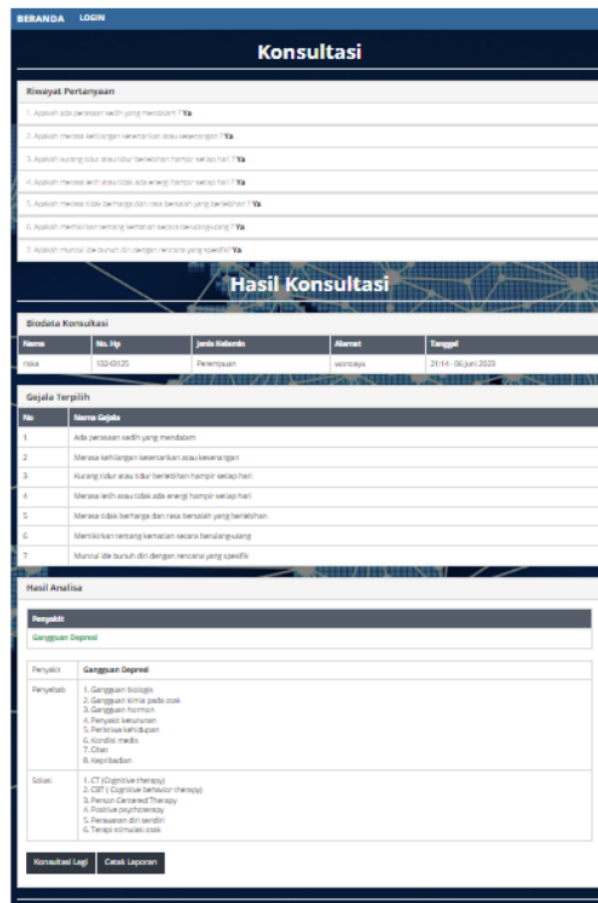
BERANDA LOGIN

Konsultasi

Riwayat Pertanyaan

1. Apakah ada perasaan sedih yang mendalam ? Ya

2. Apakah merasa kehilangan ketertarikan atau kesenangan ? Ya

3. Apakah kurang tidur atau tidur berlebihan hampir setiap hari ? Ya

4. Apakah merasa letih atau tidak ada energi hampir setiap hari ? Ya

5. Apakah merasa tidak berharga dan rasa bersalah yang berlebihan ? Ya

6. Apakah memikirkan tentang kematian secara berulang-ulang ? Ya

7. Apakah muncul ide bunuh diri dengan rencana yang spesifik? Ya

Hasil Konsultasi

Biodata Konsultasi

| Nama | No. Hp | Jenis Kelamin | Alamat | Tanggal |
|---|---|---|---|---|
| nika | 10243135 | Perempuan | wonosari | 21:14 - 06 Juni 2020 |

Gejala Terpilih

| No | Nama Gejala |
|---|---|
| 1 | Ada perasaan sedih yang mendalam |
| 2 | Merasa kehilangan ketertarikan atau kesenangan |
| 3 | Kurang tidur atau tidur berlebihan hampir setiap hari |
| 4 | Merasa letih atau tidak ada energi hampir setiap hari |
| 5 | Merasa tidak berharga dan rasa bersalah yang berlebihan |
| 6 | Memikirkan tentang kematian secara berulang-ulang |
| 7 | Muncul ide bunuh diri dengan rencana yang spesifik |

Hasil Analisa

| Penyakit |
|---|
| Gangguan Depresi |

| Penyakit | Gangguan Depresi |
|---|---|
| Penyebab | 1. Gangguan biologis 2. Gangguan kimia pada otak 3. Gangguan hormon 4. Penyakit keturunan 5. Peristiwa kehidupan 6. Kondisi medis 7. Obat 8. Kepribadian |
| Solusi | 1. CT (Cognitive therapy) 2. CBT ( Cognitive behavior therapy) 3. Person Centered Therapy 4. Positive psychoterapy 5. Penerimaan diri sendiri 6. Terapi stimulasi otak |

Konsultasi Lagi Cetak Laporan